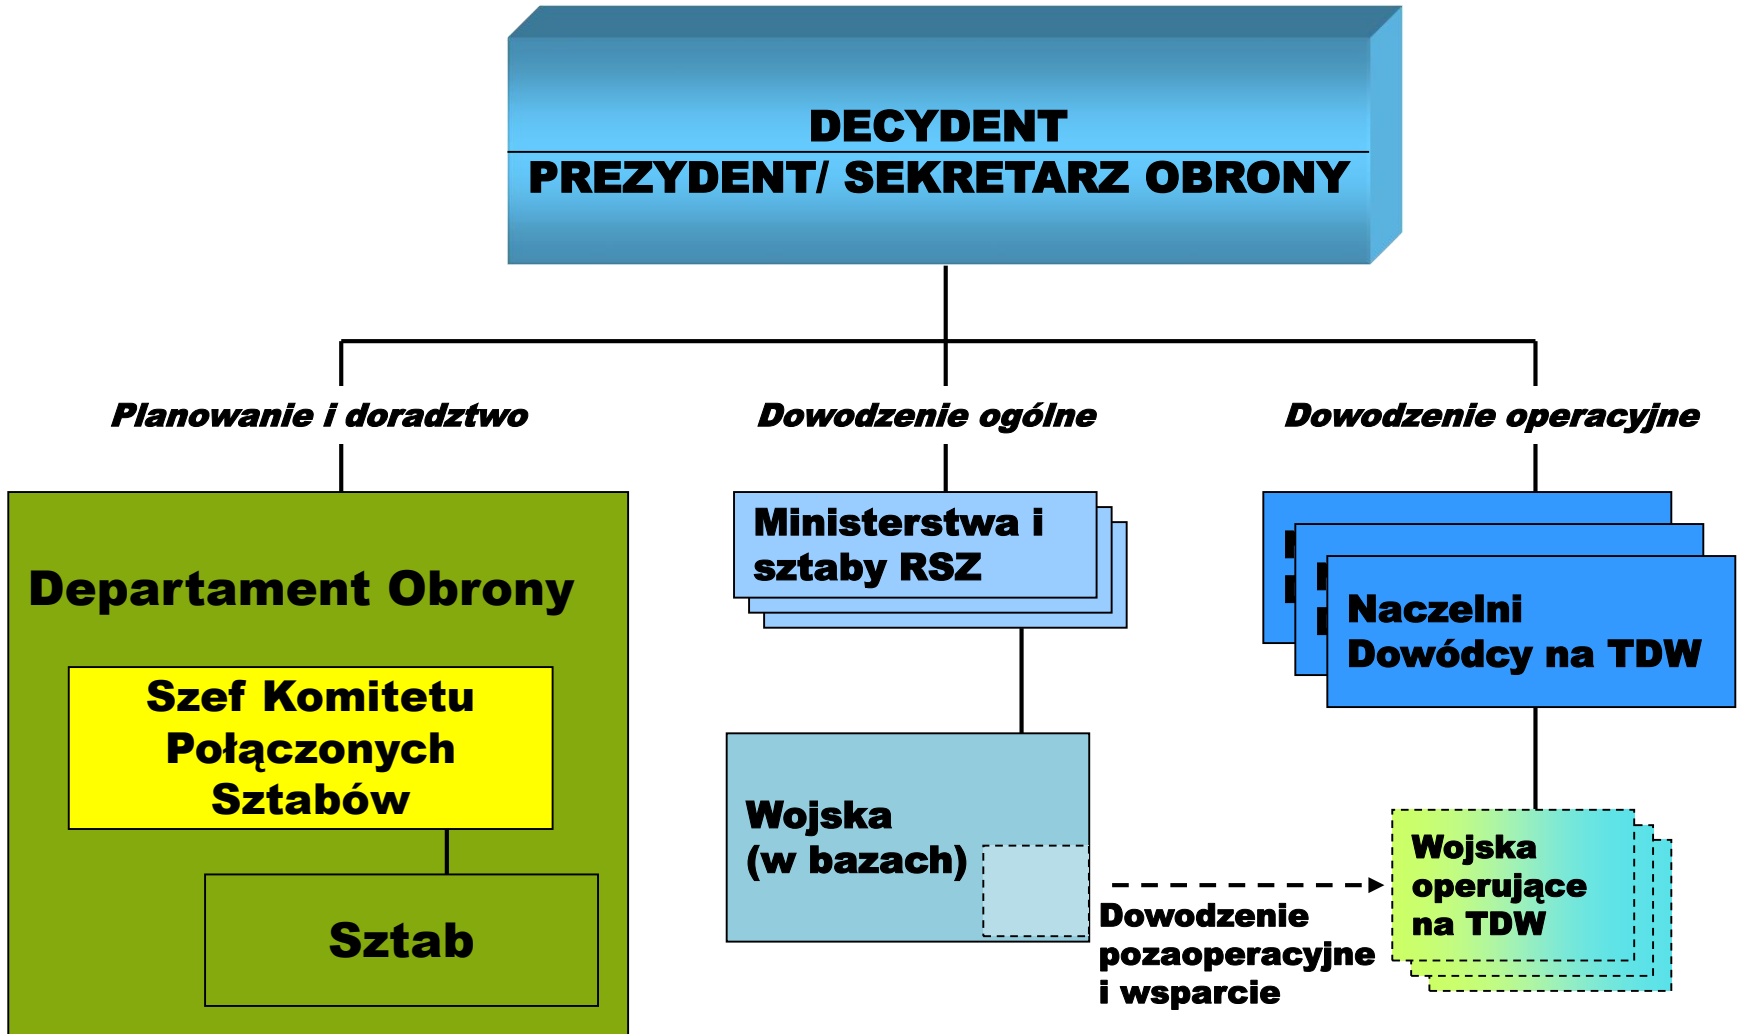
DECYDENT
PREZYDENT/ SEKRETARZ OBRONY

Planowanie i doradztwo

Dowodzenie ogólne

Dowodzenie operacyjne

Departament Obrony

Szef Komitetu Połączonych Sztabów

Sztab

Ministerstwa i sztaby RSZ

Wojska (w bazach)

Naczelni Dowódcy na TDW

Wojska operujące na TDW

Dowodzenie pozaoperacyjne i wsparcie